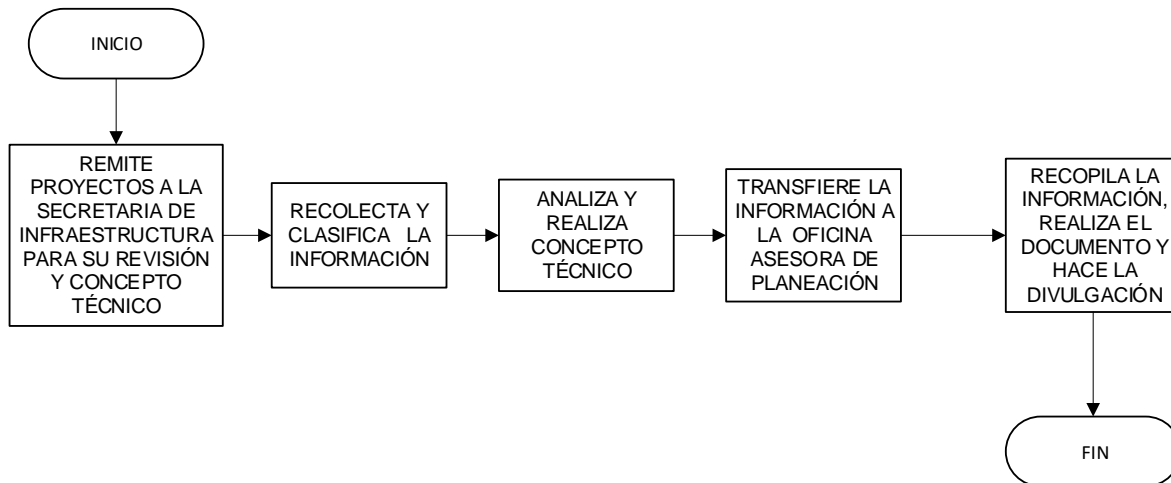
INICIO

REMITE PROYECTOS A LA SECRETARIA DE INFRAESTRUCTURA PARA SU REVISIÓN Y CONCEPTO TÉCNICO

RECOLECTA Y CLASIFICA LA INFORMACIÓN

ANALIZA Y REALIZA CONCEPTO TÉCNICO

TRANSFIERE LA INFORMACIÓN A LA OFICINA ASESORA DE PLANEACIÓN

RECOPILA LA INFORMACIÓN, REALIZA EL DOCUMENTO Y HACE LA DIVULGACIÓN

FIN